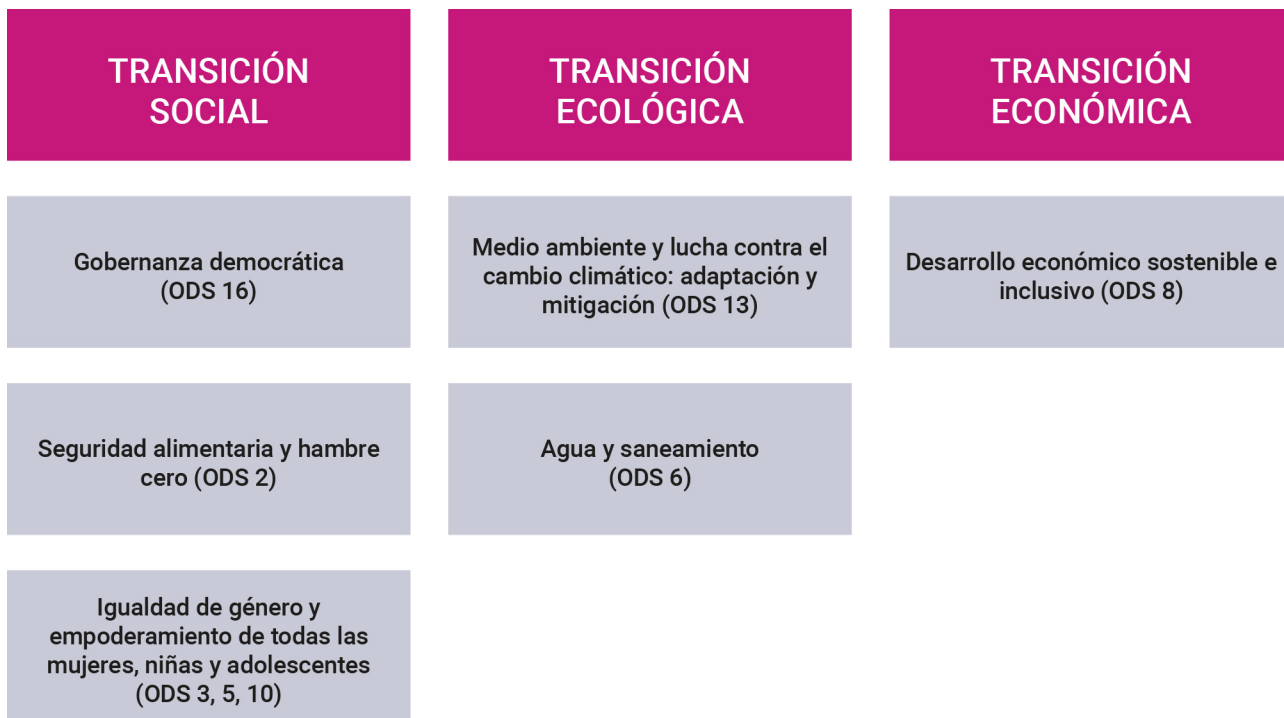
TRANSICIÓN SOCIAL

Gobernanza democrática (ODS 16)

Seguridad alimentaria y hambre cero (ODS 2)

Igualdad de género y empoderamiento de todas las mujeres, niñas y adolescentes (ODS 3, 5, 10)

TRANSICIÓN ECOLÓGICA

Medio ambiente y lucha contra el cambio climático: adaptación y mitigación (ODS 13)

Agua y saneamiento (ODS 6)

TRANSICIÓN ECONÓMICA

Desarrollo económico sostenible e inclusivo (ODS 8)